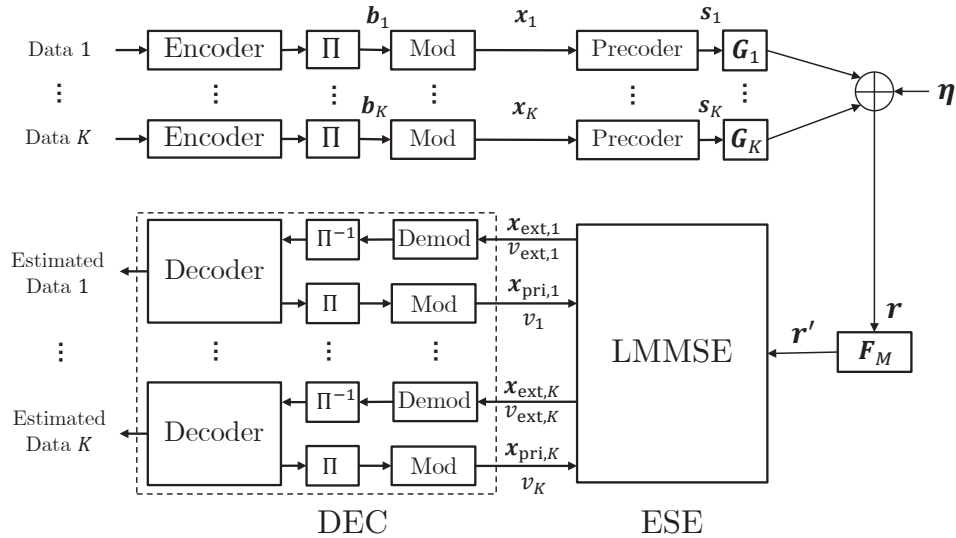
Data 1

Encoder

$\Pi$

$\boldsymbol{b}_1$

Mod

$\boldsymbol{x}_1$

Precoder

$\boldsymbol{s}_1$

$\boldsymbol{G}_1$

⋮

⋮

⋮

$\boldsymbol{b}_K$

⋮

⋮

$\boldsymbol{s}_K$

⋮

$\boldsymbol{\eta}$

Data $K$

Encoder

$\Pi$

Mod

$\boldsymbol{x}_K$

Precoder

$\boldsymbol{G}_K$

Estimated Data 1

Decoder

$\Pi^{-1}$

Demod

$\boldsymbol{x}_{\text{ext},1}$

$v_{\text{ext},1}$

$\Pi$

Mod

$\boldsymbol{x}_{\text{pri},1}$

$v_1$

LMMSE

$\boldsymbol{r}'$

$\boldsymbol{r}$

$\boldsymbol{F}_M$

⋮

⋮

⋮

⋮

Estimated Data $K$

Decoder

$\Pi^{-1}$

Demod

$\boldsymbol{x}_{\text{ext},K}$

$v_{\text{ext},K}$

$\Pi$

Mod

$\boldsymbol{x}_{\text{pri},K}$

$v_K$

DEC

ESE